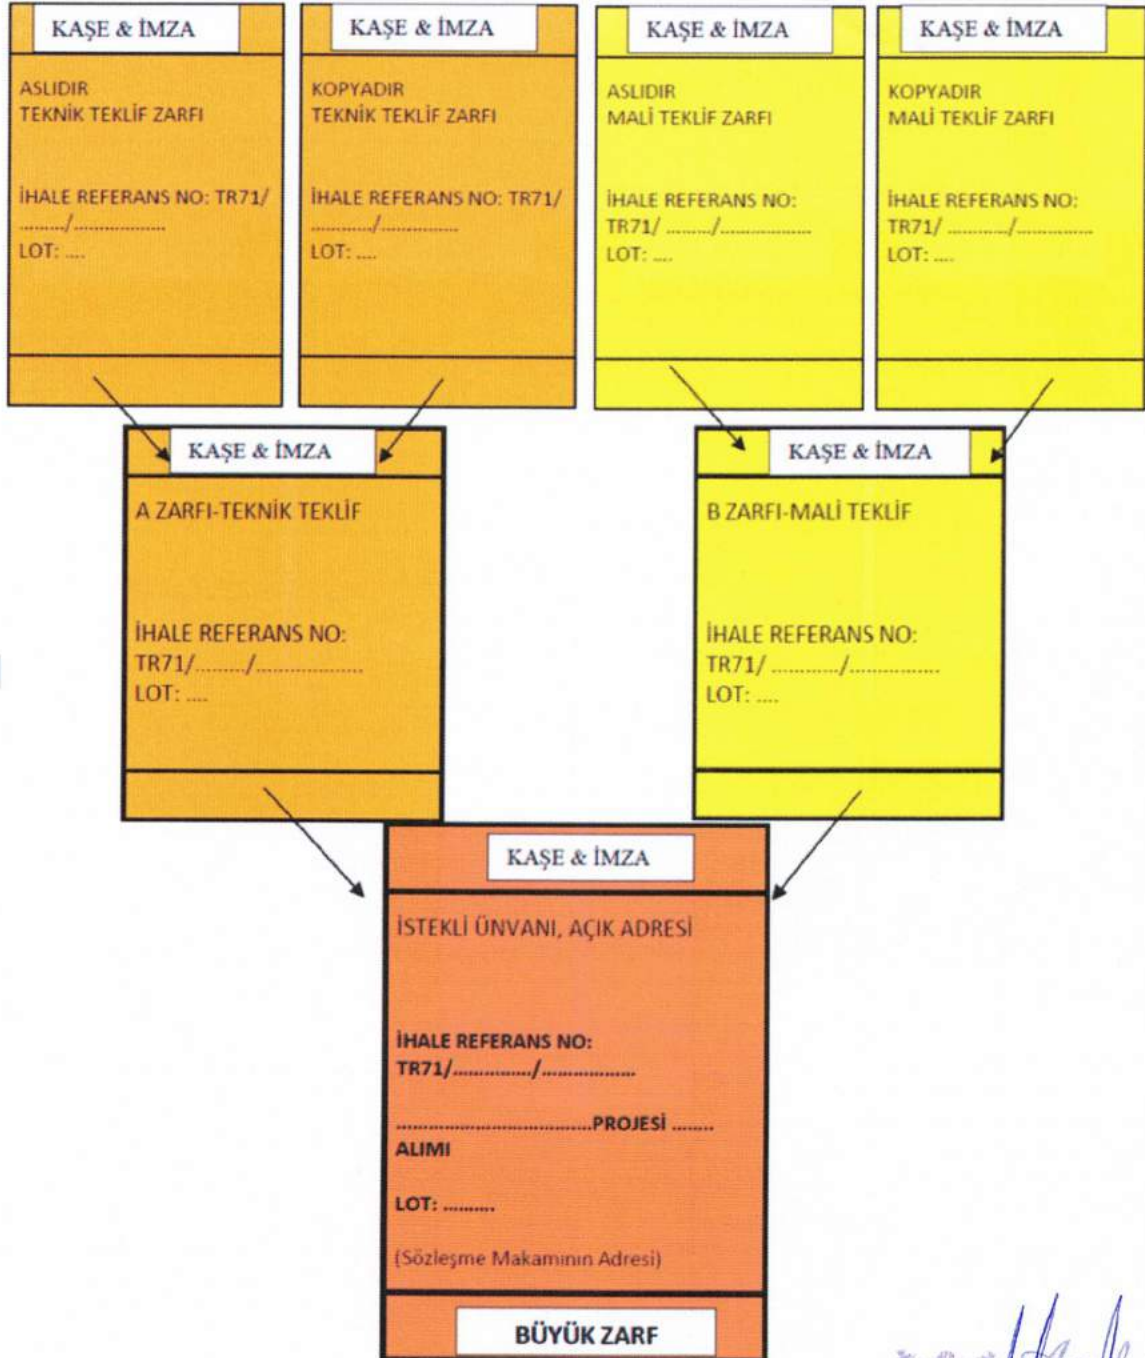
KAŞE & İMZA

ASLIDIR
TEKNİK TEKLİF ZARFI

İHALE REFERANS NO: TR71/ ........../..................
LOT: ....

KAŞE & İMZA

KOPYADIR
TEKNİK TEKLİF ZARFI

İHALE REFERANS NO: TR71/ ........../..................
LOT: ....

KAŞE & İMZA

ASLIDIR
MALİ TEKLİF ZARFI

İHALE REFERANS NO:
TR71/ ........../..................
LOT: ....

KAŞE & İMZA

KOPYADIR
MALİ TEKLİF ZARFI

İHALE REFERANS NO:
TR71/ ........../..................
LOT: ....

KAŞE & İMZA

A ZARFI-TEKNİK TEKLİF

İHALE REFERANS NO:
TR71/........./...................
LOT: ....

KAŞE & İMZA

B ZARFI-MALİ TEKLİF

İHALE REFERANS NO:
TR71/ ........../.................
LOT: ....

KAŞE & İMZA

İSTEKLİ ÜNVANI, AÇIK ADRESİ

İHALE REFERANS NO:
TR71/................/..................

.....................................PROJESİ ........
ALIMI

LOT: .........

(Sözleşme Makamının Adresi)

BÜYÜK ZARF